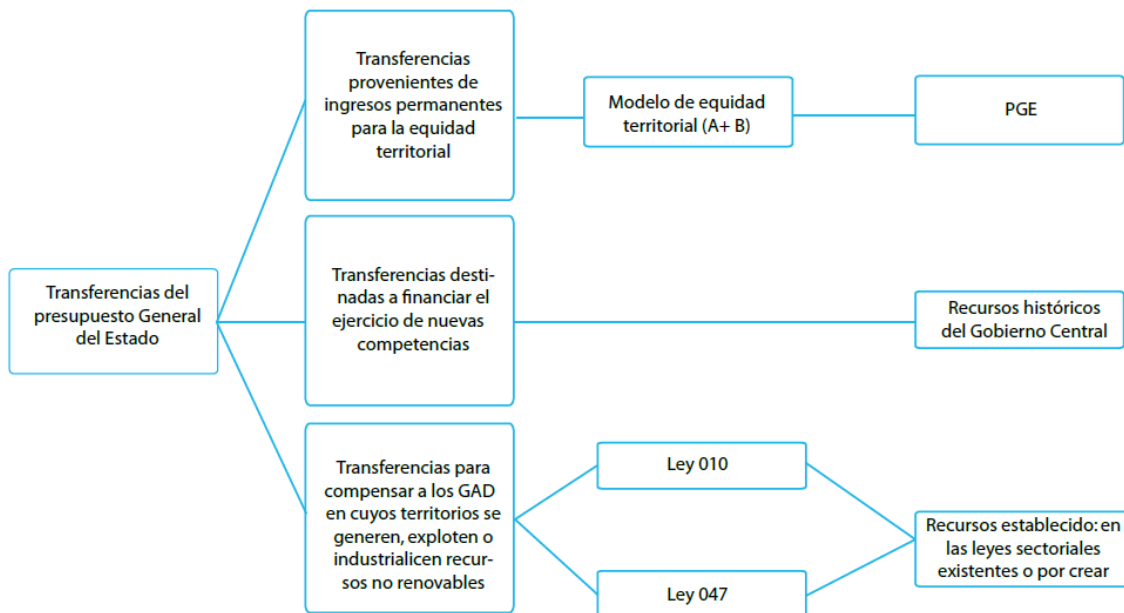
Transferencias del presupuesto General del Estado

Transferencias provenientes de ingresos permanentes para la equidad territorial

Modelo de equidad territorial (A+ B)

PGE

Transferencias destinadas a financiar el ejercicio de nuevas competencias

Recursos históricos del Gobierno Central

Transferencias para compensar a los GAD en cuyos territorios se generen, exploten o industrialicen recursos no renovables

Ley 010

Ley 047

Recursos establecido: en las leyes sectoriales existentes o por crear